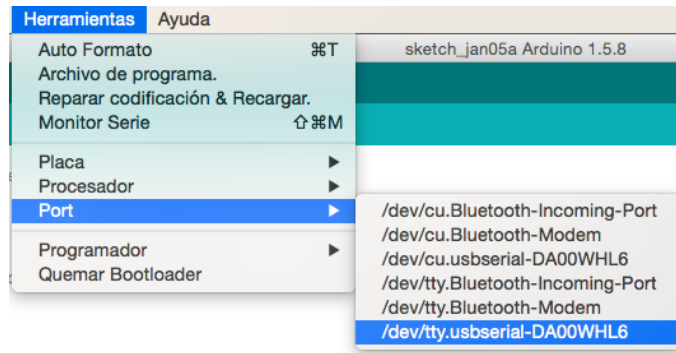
Herramientas Ayuda

Auto Formato ⌘T
Archivo de programa.
Reparar codificación & Recargar.
Monitor Serie ⇧⌘M

Placa ▶
Procesador ▶
Port ▶

Programador ▶
Quemar Bootloader

sketch_jan05a Arduino 1.5.8

/dev/cu.Bluetooth-Incoming-Port
/dev/cu.Bluetooth-Modem
/dev/cu.usbserial-DA00WHL6
/dev/tty.Bluetooth-Incoming-Port
/dev/tty.Bluetooth-Modem
/dev/tty.usbserial-DA00WHL6